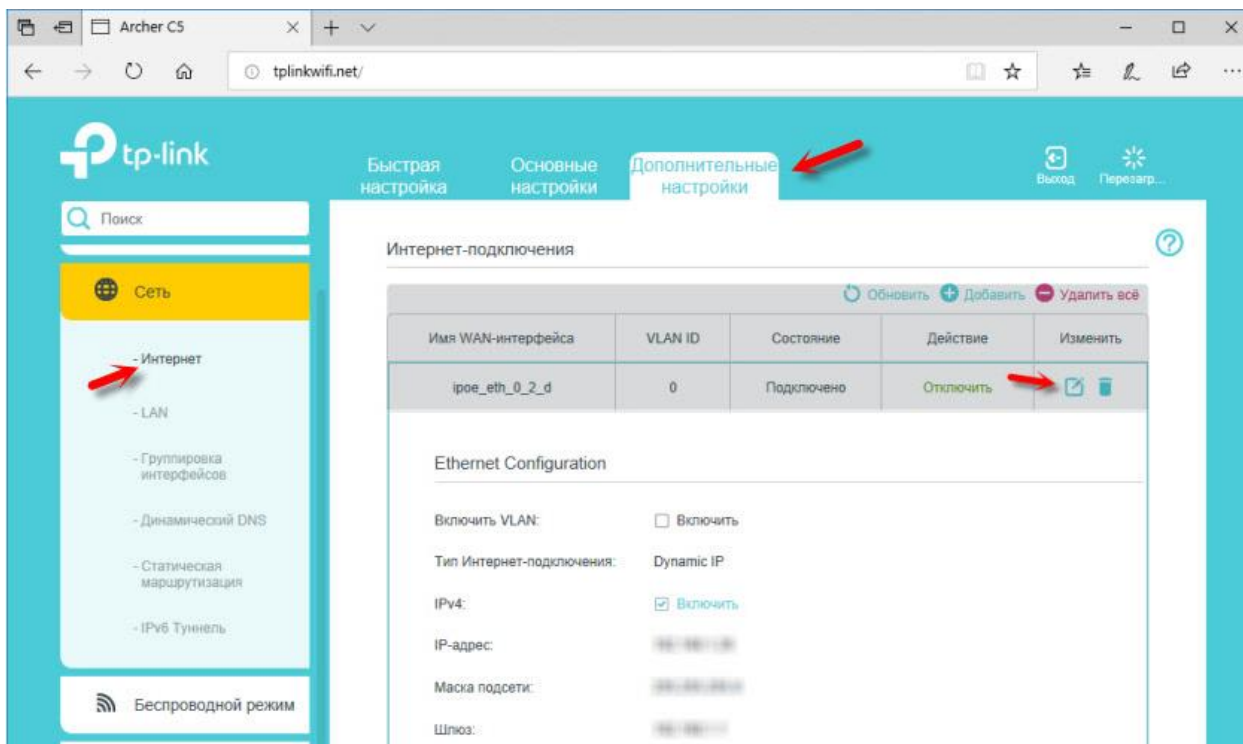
Archer C5

tplinkwifi.net/

tp-link

Быстрая настройка

Основные настройки

Дополнительные настройки

Выход

Перезагр...

Поиск

Сеть

- Интернет

- LAN

- Группировка интерфейсов

- Динамический DNS

- Статическая маршрутизация

- IPv6 Туннель

Беспроводной режим

Интернет-подключения

Обновить Добавить Удалить всё

| Имя WAN-интерфейса | VLAN ID | Состояние | Действие | Изменить |
|---|---|---|---|---|
| ipoe_eth_0_2_d | 0 | Подключено | Отключить | |

Ethernet Configuration

Включить VLAN: Включить

Тип Интернет-подключения: Dynamic IP

IPv4: Включить

IP-адрес: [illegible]

Маска подсети: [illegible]

Шлюз: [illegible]